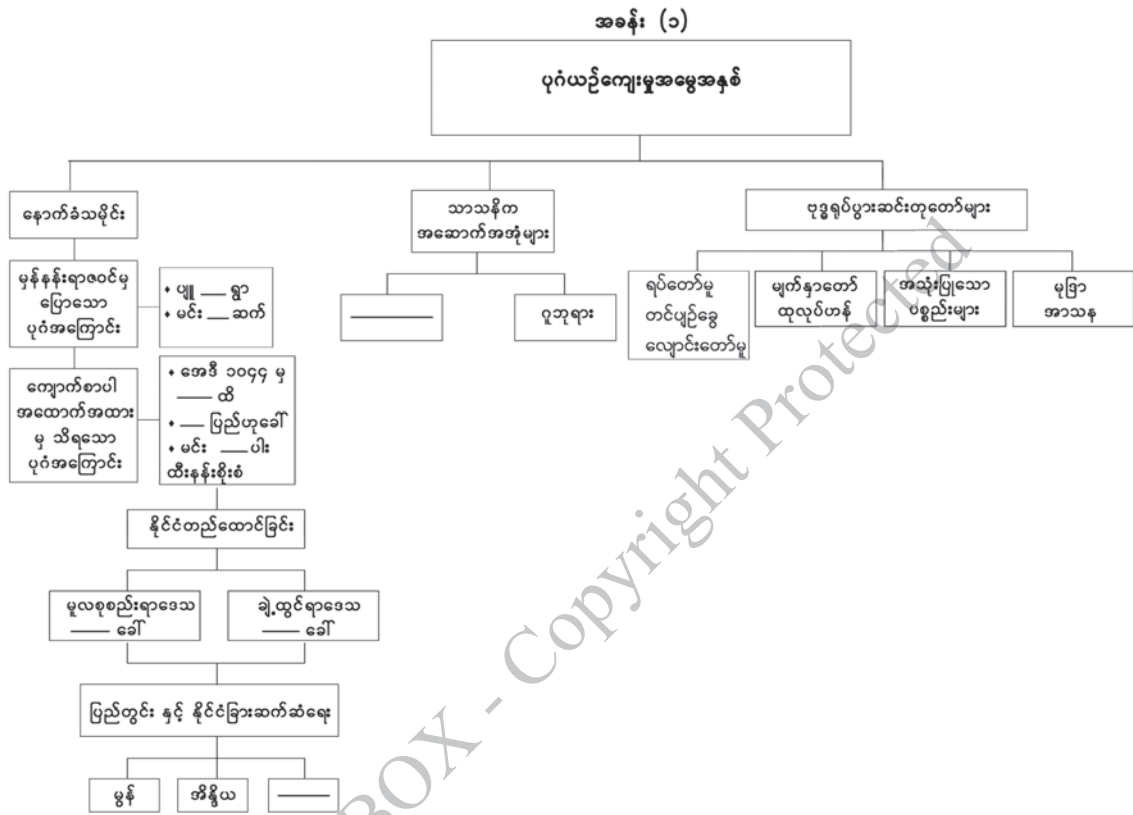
အခန်း (၁)

ပုဂံယဉ်ကျေးမှုအမွေအနှစ်

နောက်ခံသမိုင်း

မှန်နန်းရာဇဝင်မှ ပြောသော ပုဂံအကြောင်း

• ပျူ ___ ရွာ
• မင်း ___ ဆက်

ကျောက်စာပေ အထောက်အထားမှ သိရသော ပုဂံအကြောင်း

• အေဒီ ၁၀၄၄ မှ ___ ထိ
• ___ ပြည်ဟုခေါ်
• မင်း ___ ပါး ထီးနန်းစိုးစံ

နိုင်ငံတည်ထောင်ခြင်း

မူလစုစည်းရာဒေသ ___ ခေါ်

ချဲ့ထွင်ရာဒေသ ___ ခေါ်

ပြည်တွင်း နှင့် နိုင်ငံခြားဆက်ဆံရေး

မွန်

အိန္ဒိယ

___

သာသနိက အဆောက်အအုံများ

___

ဂူဘုရား

ဗုဒ္ဓရုပ်ပွားဆင်းတုတော်များ

ရပ်တော်မူ တင်ပျဉ်ခွေ လျောင်းတော်မူ

မျက်နှာတော် ထုလုပ်ဟန်

အသုံးပြုသော ပစ္စည်းများ

မုဒြာ အာသန

BOX - Copyright Protected